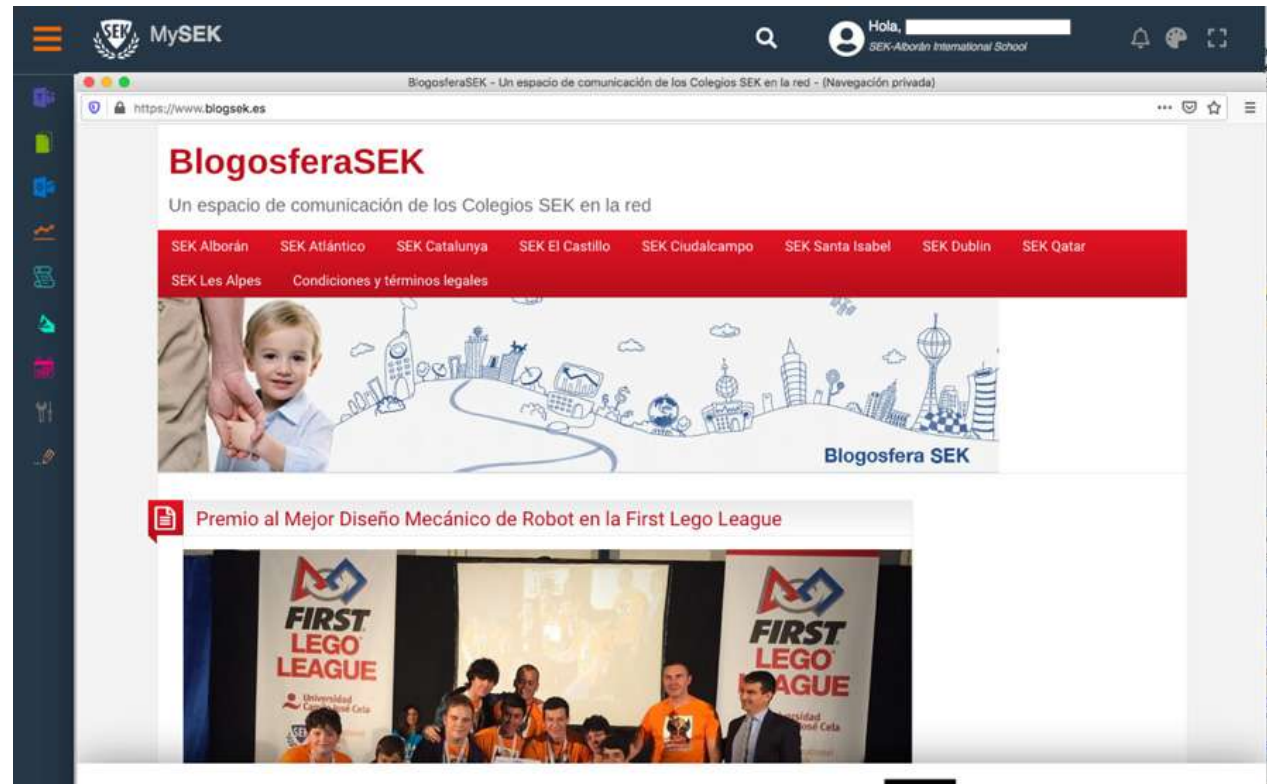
SEK MySEK

Hola, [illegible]
SEK-Alborán International School

BlogosferaSEK - Un espacio de comunicación de los Colegios SEK en la red - (Navegación privada)

https://www.blogsek.es

BlogosferaSEK

Un espacio de comunicación de los Colegios SEK en la red

SEK Alborán SEK Atlántico SEK Catalunya SEK El Castillo SEK Ciudalcampo SEK Santa Isabel SEK Dublin SEK Qatar SEK Les Alpes Condiciones y términos legales

Blogosfera SEK

Premio al Mejor Diseño Mecánico de Robot en la First Lego League

FIRST LEGO LEAGUE
Universidad Camilo José Cela

FIRST LEGO LEAGUE
Universidad Camilo José Cela